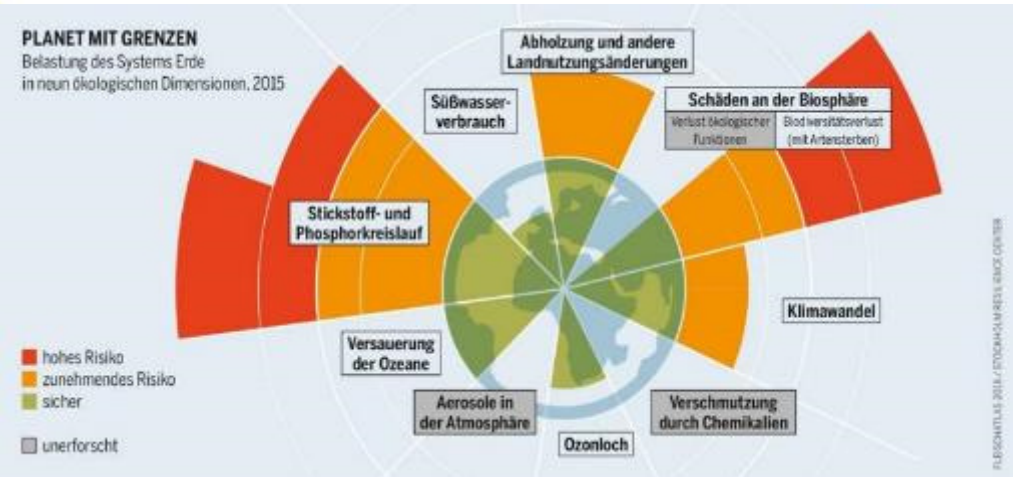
PLANET MIT GRENZEN
Belastung des Systems Erde in neun ökologischen Dimensionen, 2015

Abholzung und andere Landnutzungsänderungen

Süßwasserverbrauch

Schäden an der Biosphäre

Verlust ökologischer Funktionen

Biodiversitätsverlust (mit Artensterben)

Stickstoff- und Phosphorkreislauf

Klimawandel

Versauerung der Ozeane

Aerosole in der Atmosphäre

Ozonloch

Verschmutzung durch Chemikalien

hohes Risiko
zunehmendes Risiko
sicher

unerforscht

FLEISCHATLAS 2018 / STOCKHOLM RESILIENCE CENTER